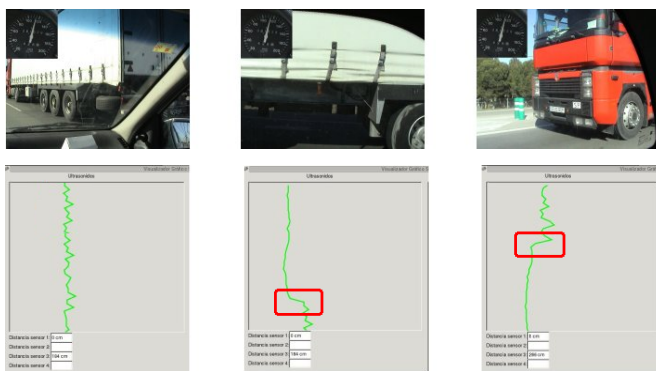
Visualizador Gráfico

Ultrasonidos

Distancia sensor 1 0 cm
Distancia sensor 2
Distancia sensor 3 164 cm
Distancia sensor 4

Visualizador Gráfico 2

Ultrasonidos

Distancia sensor 1 0 cm
Distancia sensor 2
Distancia sensor 3 184 cm
Distancia sensor 4

Visualizador Gráfico

Ultrasonidos

Distancia sensor 1 0 cm
Distancia sensor 2
Distancia sensor 3 266 cm
Distancia sensor 4